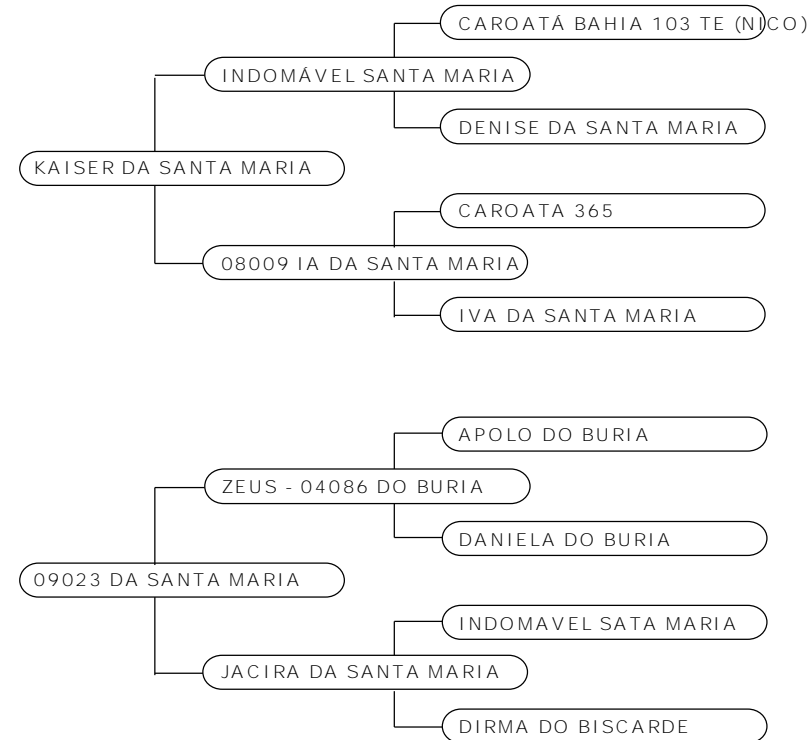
CAROATÁ BAHIA 103 TE (NICO)

INDOMÁVEL SANTA MARIA

DENISE DA SANTA MARIA

KAISER DA SANTA MARIA

CAROATA 365

08009 IA DA SANTA MARIA

IVA DA SANTA MARIA

APOLO DO BURIA

ZEUS - 04086 DO BURIA

DANIELA DO BURIA

09023 DA SANTA MARIA

INDOMAVEL SATA MARIA

JACIRA DA SANTA MARIA

DIRMA DO BISCARDE